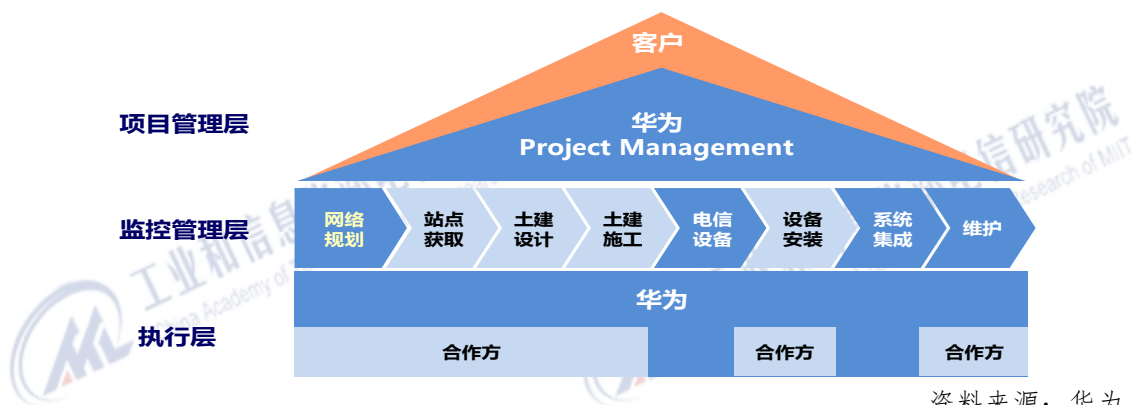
客户

项目管理层

华为
Project Management

监控管理层

网络规划

站点获取

土建设计

土建施工

电信设备

设备安装

系统集成

维护

华为

执行层

合作方

合作方

合作方

工业和信息化部电子第五研究所 China Academy of Information and Communications Technology

资料来源：华为